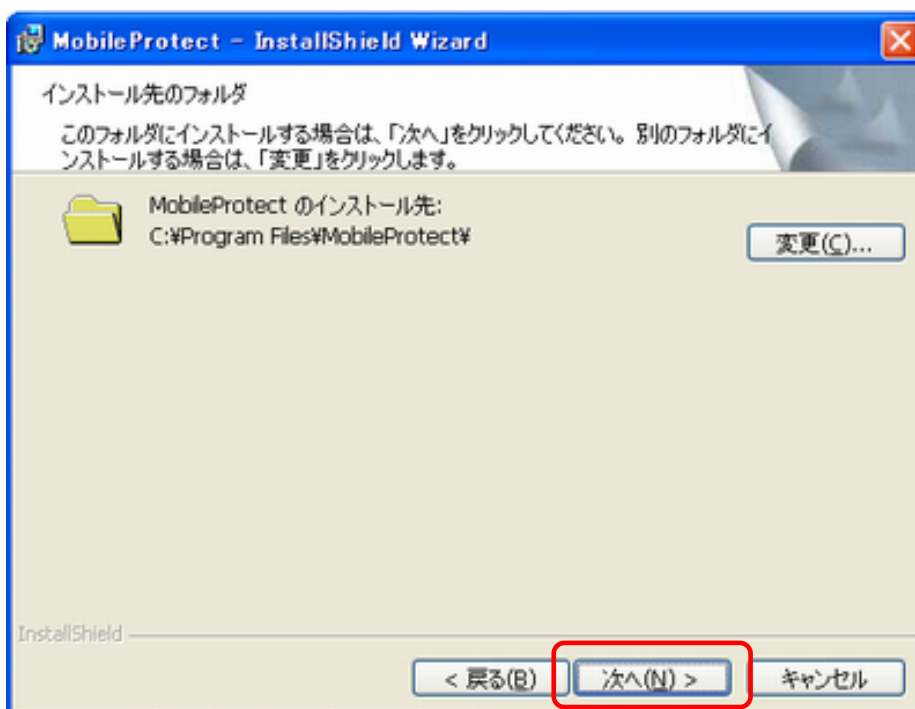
MobileProtect - InstallShield Wizard

インストール先のフォルダ

このフォルダにインストールする場合は、「次へ」をクリックしてください。別のフォルダにインストールする場合は、「変更」をクリックします。

MobileProtect のインストール先:
C:¥Program Files¥MobileProtect¥

変更(C)...

InstallShield

< 戻る(B)

次へ(N) >

キャンセル